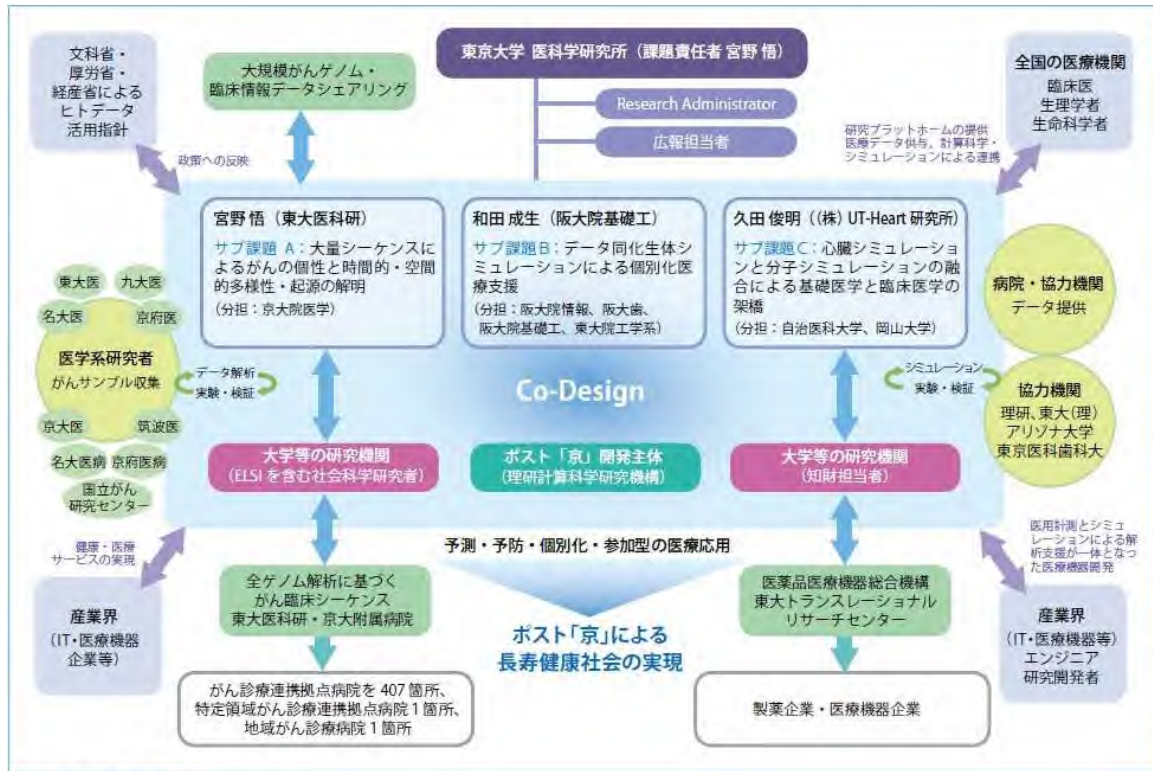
東京大学 医科学研究所（課題責任者 宮野 悟）

Research Administrator

広報担当者

文科省・厚労省・経産省によるヒトデータ活用指針

政策への反映

大規模がんゲノム・臨床情報データシェアリング

全国の医療機関
臨床医
生理学者
生命科学者

研究プラットホームの提供
医療データ供与，計算科学・シミュレーションによる連携

宮野 悟（東大医科研）
サブ課題 A：大量シーケンスによるがんの個性と時間的・空間的多様性・起源の解明
（分担：京大院医学）

和田 成生（阪大院基礎工）
サブ課題 B：データ同化生体シミュレーションによる個別化医療支援
（分担：阪大院情報、阪大歯、阪大院基礎工、東大院工学系）

久田 俊明（（株）UT-Heart 研究所）
サブ課題 C：心臓シミュレーションと分子シミュレーションの融合による基礎医学と臨床医学の架橋
（分担：自治医科大学、岡山大学）

東大医　九大医　名大医　京府医
医学系研究者
がんサンプル収集
京大医　筑波医　名大医病　京府医病　国立がん研究センター

データ解析
実験・検証

Co-Design

シミュレーション
実験・検証

病院・協力機関
データ提供

協力機関
理研、東大(理)
アリゾナ大学
東京医科歯科大

大学等の研究機関
（ELSI を含む社会科学研究者）

ポスト「京」開発主体
（理研計算科学研究機構）

大学等の研究機関
（知財担当者）

健康・医療サービスの実現

予測・予防・個別化・参加型の医療応用

医用計測とシミュレーションによる解析支援が一体となった医療機器開発

産業界
（IT・医療機器企業等）

全ゲノム解析に基づくがん臨床シーケンス
東大医科研・京大附属病院

ポスト「京」による
長寿健康社会の実現

医薬品医療機器総合機構
東大トランスレーショナルリサーチセンター

産業界
（IT・医療機器等）
エンジニア
研究開発者

がん診療連携拠点病院を 407 箇所、
特定領域がん診療連携拠点病院 1 箇所、
地域がん診療病院 1 箇所

製薬企業・医療機器企業